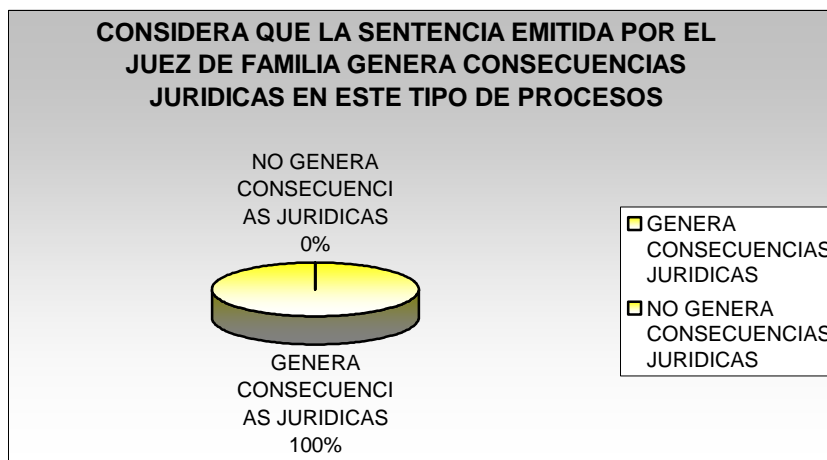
CONSIDERA QUE LA SENTENCIA EMITIDA POR EL JUEZ DE FAMILIA GENERA CONSECUENCIAS JURIDICAS EN ESTE TIPO DE PROCESOS

NO GENERA CONSECUENCIAS JURIDICAS 0%

GENERA CONSECUENCIAS JURIDICAS 100%

GENERA CONSECUENCIAS JURIDICAS

NO GENERA CONSECUENCIAS JURIDICAS